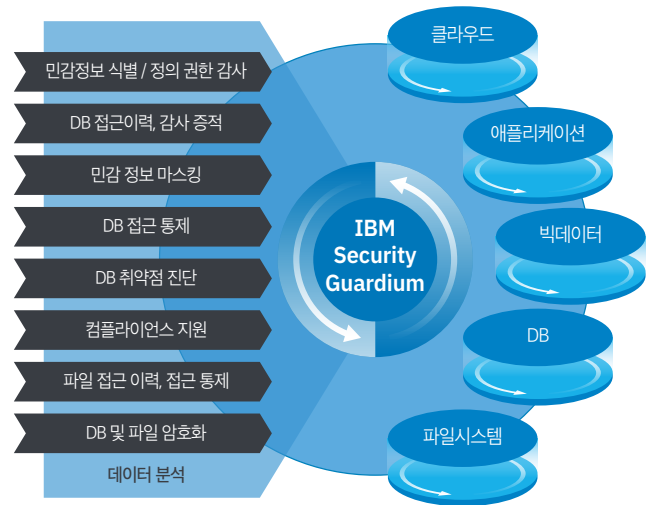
민감정보 식별 / 정의 권한 감사

DB 접근이력, 감사 증적

민감 정보 마스킹

DB 접근 통제

DB 취약점 진단

컴플라이언스 지원

파일 접근 이력, 접근 통제

DB 및 파일 암호화

데이터 분석

IBM Security Guardium

클라우드

애플리케이션

빅데이터

DB

파일시스템